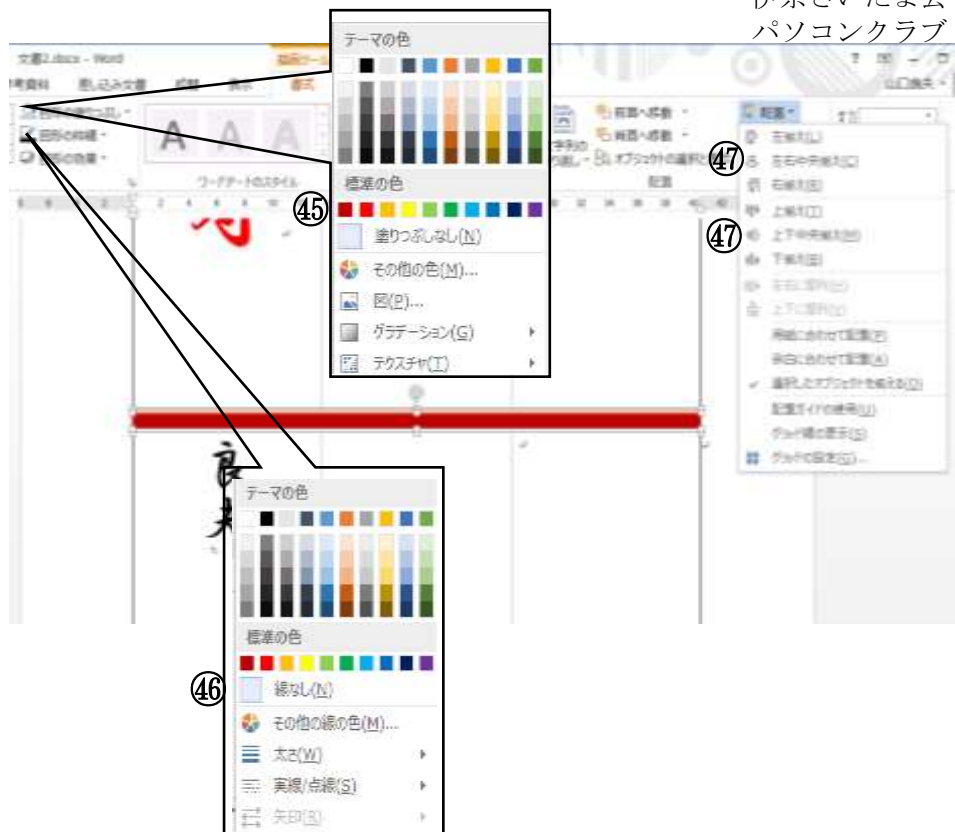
伊東さいたま会
パソコンクラブ

文書2.docx - Word
描画ツール
差し込み文書
校閲
表示
書式

図形の塗りつぶし
図形の枠線
図形の効果

ワードアートのスタイル

テーマの色

標準の色
㊺
塗りつぶしなし(N)
その他の色(M)...
図(P)...
グラデーション(G)
テクスチャ(T)

前面へ移動
背面へ移動
オブジェクトの選択と表示
配置

配置
㊼
左揃え(L)
左右中央揃え(C)
右揃え(R)
㊼
上揃え(T)
上下中央揃え(M)
下揃え(B)
左右に整列(H)
上下に整列(V)
用紙に合わせて配置(P)
余白に合わせて配置(A)
選択したオブジェクトを揃える(O)
配置ガイドの使用(U)
グリッド線の表示(S)
グリッドの設定(G)...

テーマの色

標準の色
㊻
線なし(N)
その他の線の色(M)...
太さ(W)
実線/点線(S)
矢印(R)